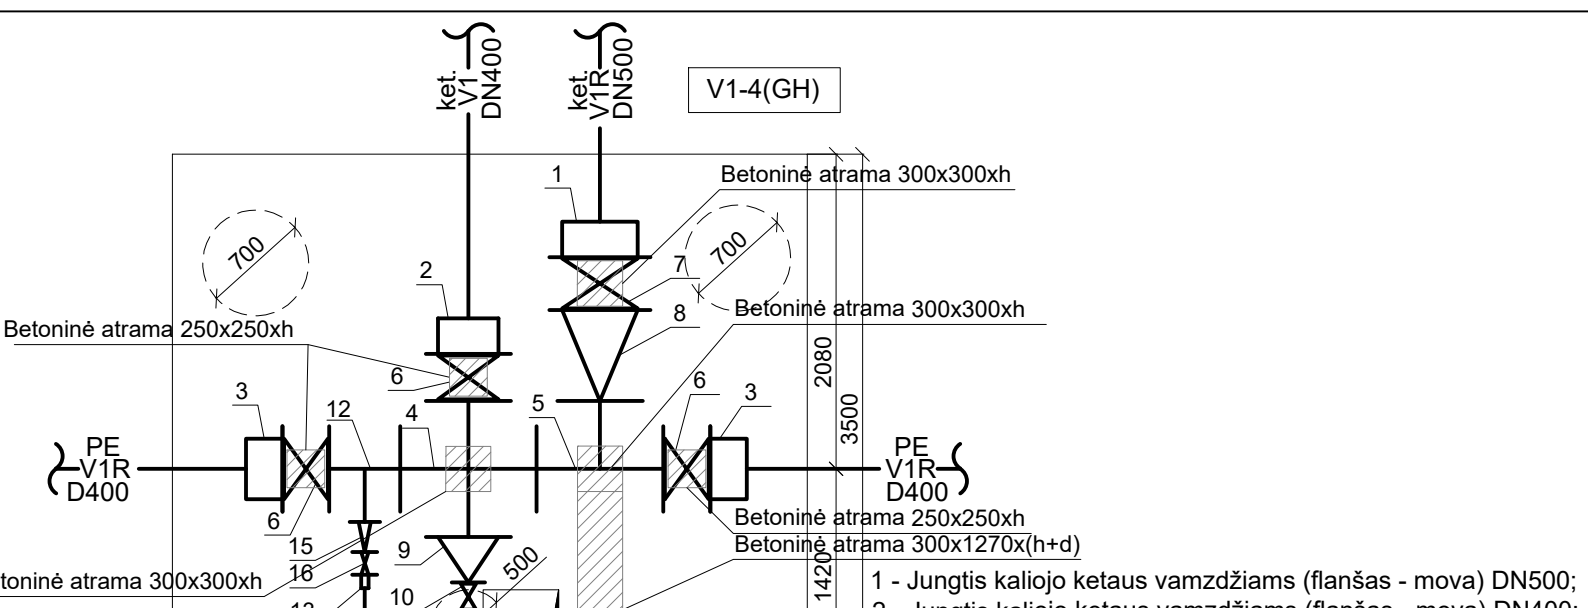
ket.
V1
DN400

ket.
V1R
DN500

V1-4(GH)

1

Betoninė atrama 300x300xh

700

700

2

7

8

Betoninė atrama 300x300xh

Betoninė atrama 250x250xh

6

2080

3500

3

12

4

5

6

3

PE
V1R
D400

PE
V1R
D400

6

Betoninė atrama 250x250xh

15

9

500

Betoninė atrama 300x1270x(h+d)

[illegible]toninė atrama 300x300xh

16

10

1420

1 - Jungtis kaliojo ketaus vamzdžiams (flanšas - mova) DN500;

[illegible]